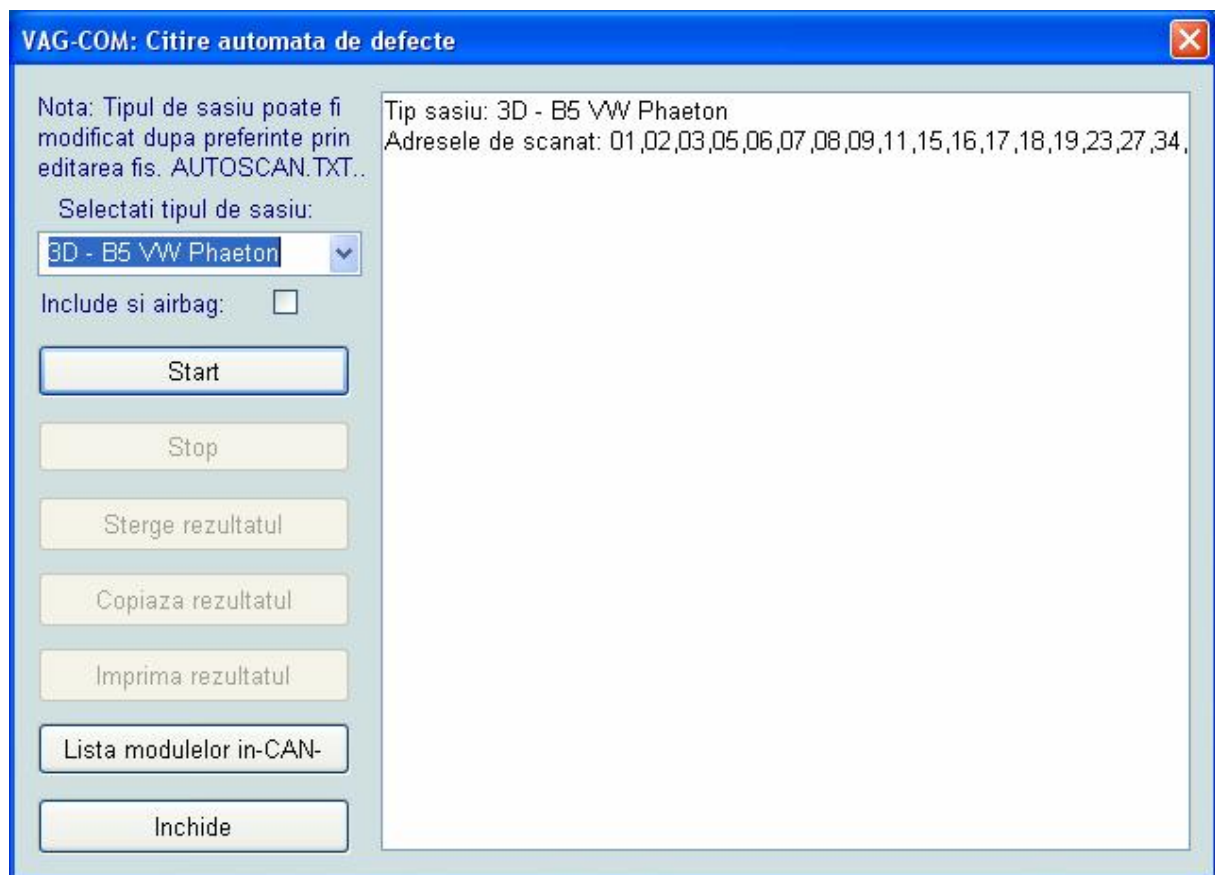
VAG-COM: Citire automata de defecte

Nota: Tipul de sasiu poate fi modificat dupa preferinte prin editarea fis. AUTOSCAN.TXT..

Selectati tipul de sasiu:

3D - B5 VW Phaeton

Include si airbag:

Start

Stop

Sterge rezultatul

Copiaza rezultatul

Imprima rezultatul

Lista modulelor in-CAN-

Inchide

Tip sasiu: 3D - B5 VW Phaeton
Adresele de scanat: 01,02,03,05,06,07,08,09,11,15,16,17,18,19,23,27,34,